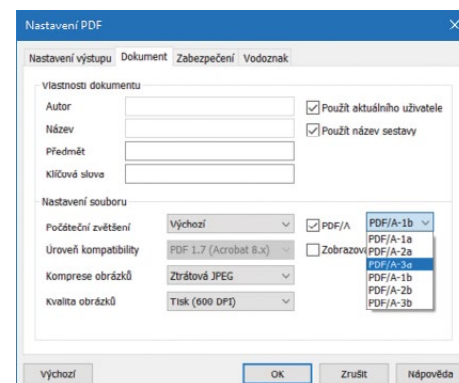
Nastavení PDF

Nastavení výstupu | Dokument | Zabezpečení | Vodoznak

Vlastnosti dokumentu

Autor

Název

Předmět

Klíčová slova

Použít aktuálního uživatele

Použít název sestavy

Nastavení souboru

Počáteční zvětšení | Výchozí

Úroveň kompatibility | PDF 1.7 (Acrobat 8.x)

Komprese obrázků | Ztrátová JPEG

Kvalita obrázků | Tisk (600 DPI)

PDF/A

PDF/A-1b

Zobrazov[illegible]

PDF/A-1a
PDF/A-2a
PDF/A-3a
PDF/A-1b
PDF/A-2b
PDF/A-3b

Výchozí

OK

Zrušit

Nápověda